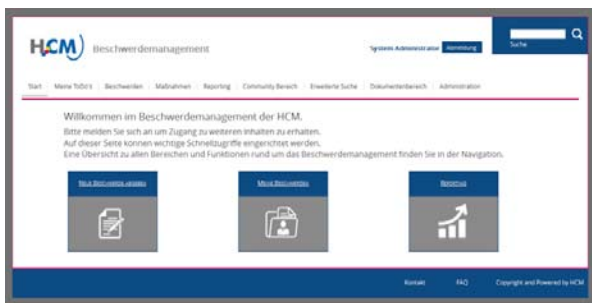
HCM Beschwerdemanagement

System Administrator Abmeldung

Suche

Start | Meine ToDo's | Beschwerden | Maßnahmen | Reporting | Community Bereich | Erweiterte Suche | Dokumentenbereich | Administration

Willkommen im Beschwerdemanagement der HCM.

Bitte melden Sie sich an um Zugang zu weiteren Inhalten zu erhalten.
Auf dieser Seite konnen wichtige Schnellzugriffe eingerichtet werden.
Eine Übersicht zu allen Bereichen und Funktionen rund um das Beschwerdemanagement finden Sie in der Navigation.

Neue Beschwerde anlegen

Meine Beschwerden

Reporting

Kontakt | FAQ | Copyright and Powered by HCM